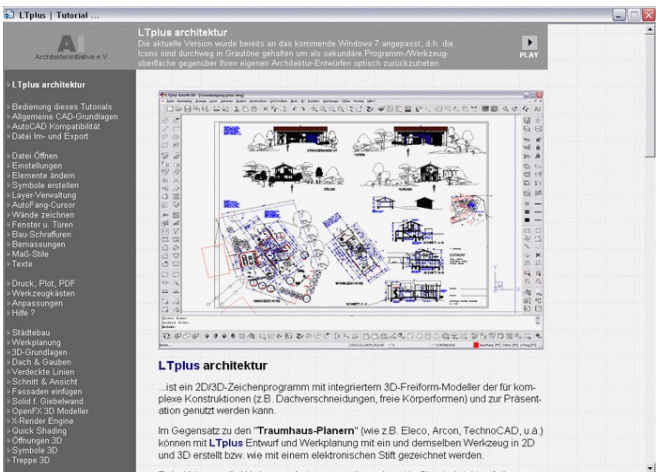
LTplus | Tutorial ...

AI
Architekteninitiative e.V.

LTplus architektur
Die aktuelle Version wurde bereits an das kommende Windows 7 angepasst, d.h. die Icons sind durchweg in Grautöne gehalten um als sekundäre Programm-/Werkzeug-oberfläche gegenüber Ihren eigenen Architektur-Entwürfen optisch zurückzutreten.

PLAY

LTplus architektur

Bedienung dieses Tutorials
Allgemeine CAD-Grundlagen
AutoCAD Kompatibilität
Datei Im- und Export

Datei Öffnen
Einstellungen
Elemente ändern
Symbole erstellen
Layer-Verwaltung
AutoFang-Cursor
Wände zeichnen
Fenster u. Türen
Bau-Schraffuren
Bemassungen
Maß-Stile
Texte

Druck, Plot, PDF
Werkzeugkästen
Anpassungen
Hilfe ?

Städtebau
Werkplanung
3D-Grundlagen
Dach & Gauben
Verdeckte Linien
Schnitt & Ansicht
Fassaden einfügen
Solid f. Giebelwand
OpenFX 3D Modeller
X-Render Engine
Quick Shading
Öffnungen 3D
Symbole 3D
Treppe 3D

LTplus architektur

...ist ein 2D/3D-Zeichenprogramm mit integriertem 3D-Freiform-Modeller der für komplexe Konstruktionen (z.B. Dachverschneidungen, freie Körperformen) und zur Präsentation genutzt werden kann.

Im Gegensatz zu den "Traumhaus-Planern" (wie z.B. Eleco, Arcon, TechnoCAD, u.a.) können mit LTplus Entwurf und Werkplanung mit ein und demselben Werkzeug in 2D und 3D erstellt bzw. wie mit einem elektronischen Stift gezeichnet werden.

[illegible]